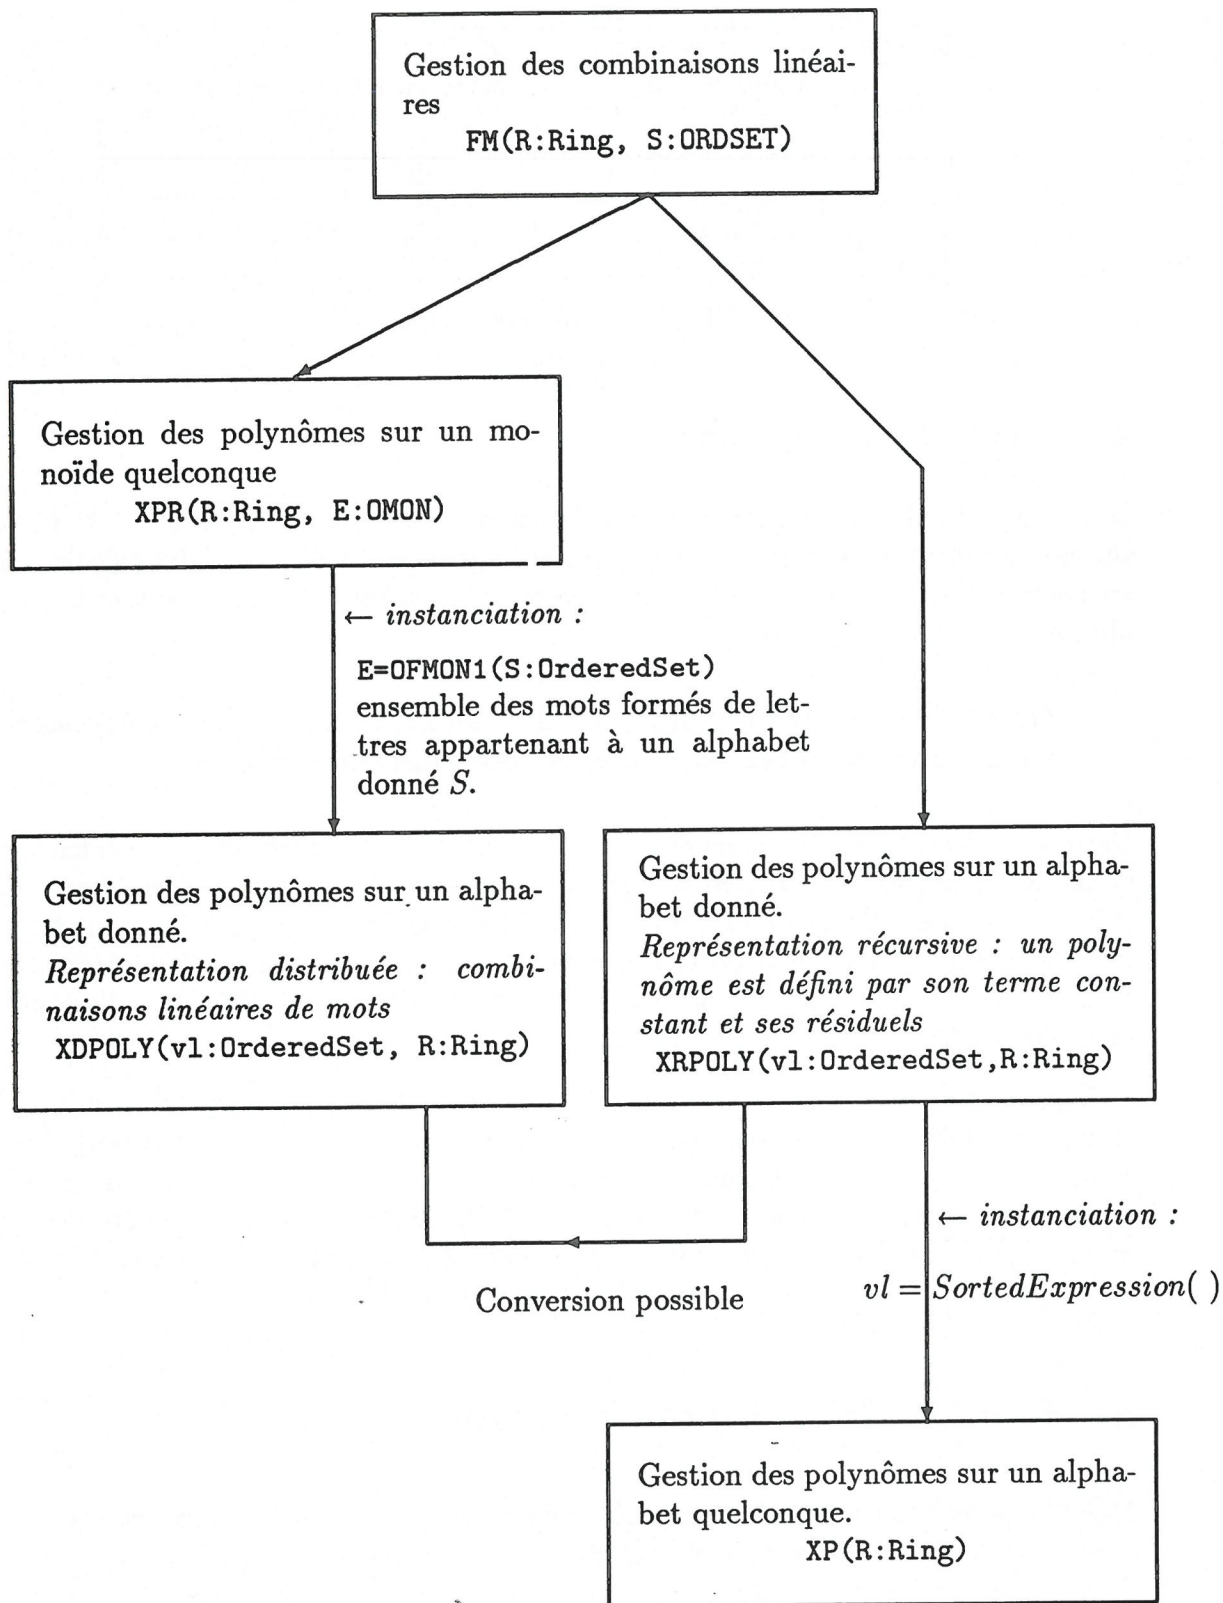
Gestion des combinaisons linéaires
FM(R:Ring, S:ORDSET)

Gestion des polynômes sur un monoïde quelconque
XPR(R:Ring, E:OMON)

← *instanciation :*

E=OFMON1(S:OrderedSet)
ensemble des mots formés de lettres appartenant à un alphabet donné $S$.

Gestion des polynômes sur un alphabet donné.
*Représentation distribuée : combinaisons linéaires de mots*
XDPOLY(vl:OrderedSet, R:Ring)

Gestion des polynômes sur un alphabet donné.
*Représentation récursive : un polynôme est défini par son terme constant et ses résiduels*
XRPOLY(vl:OrderedSet,R:Ring)

← *instanciation :*

Conversion possible

$vl = SortedExpression()$

Gestion des polynômes sur un alphabet quelconque.
XP(R:Ring)